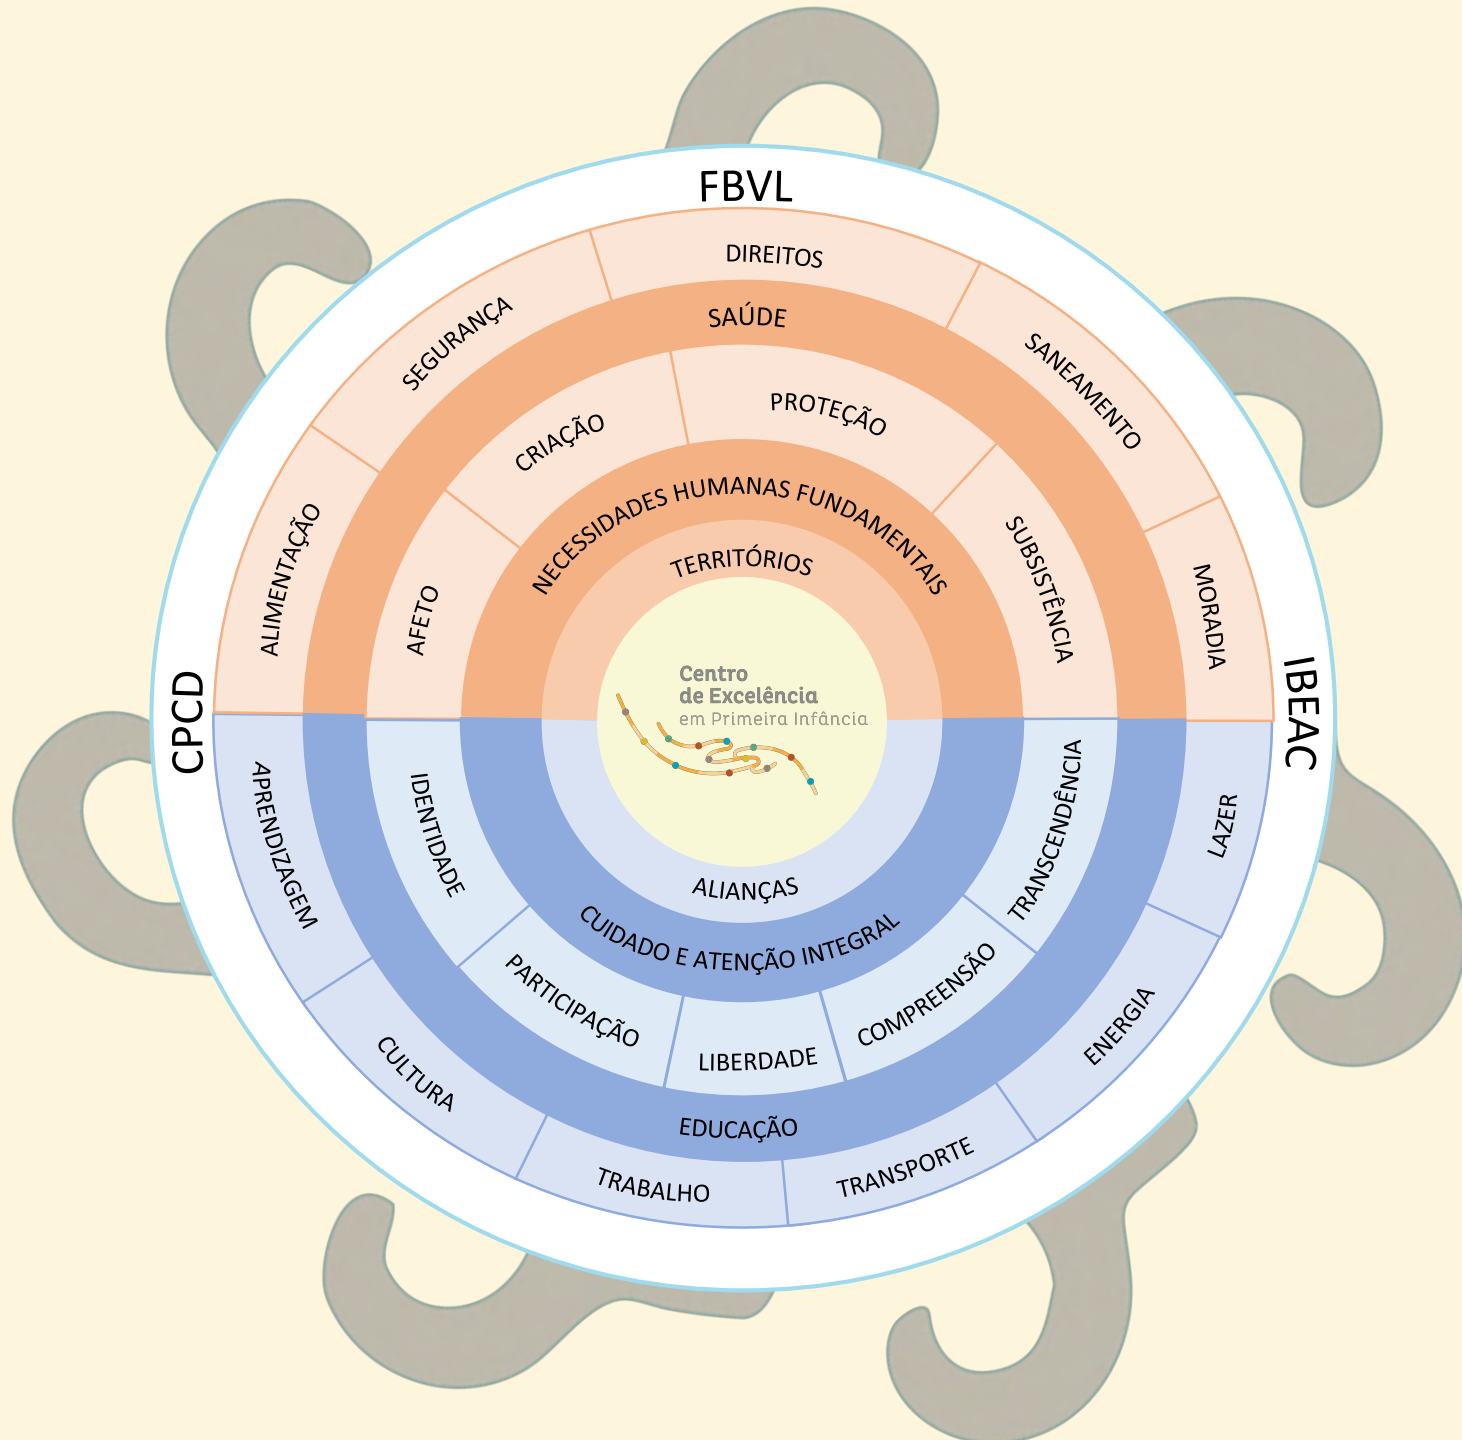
FBVL

CPCD

IBEAC

DIREITOS

SEGURANÇA

SANEAMENTO

ALIMENTAÇÃO

MORADIA

SAÚDE

CRIAÇÃO

PROTEÇÃO

AFETO

SUBSISTÊNCIA

NECESSIDADES HUMANAS FUNDAMENTAIS

TERRITÓRIOS

Centro de Excelência em Primeira Infância

ALIANÇAS

CUIDADO E ATENÇÃO INTEGRAL

IDENTIDADE

TRANSCENDÊNCIA

PARTICIPAÇÃO

LIBERDADE

COMPREENSÃO

EDUCAÇÃO

APRENDIZAGEM

LAZER

CULTURA

ENERGIA

TRABALHO

TRANSPORTE